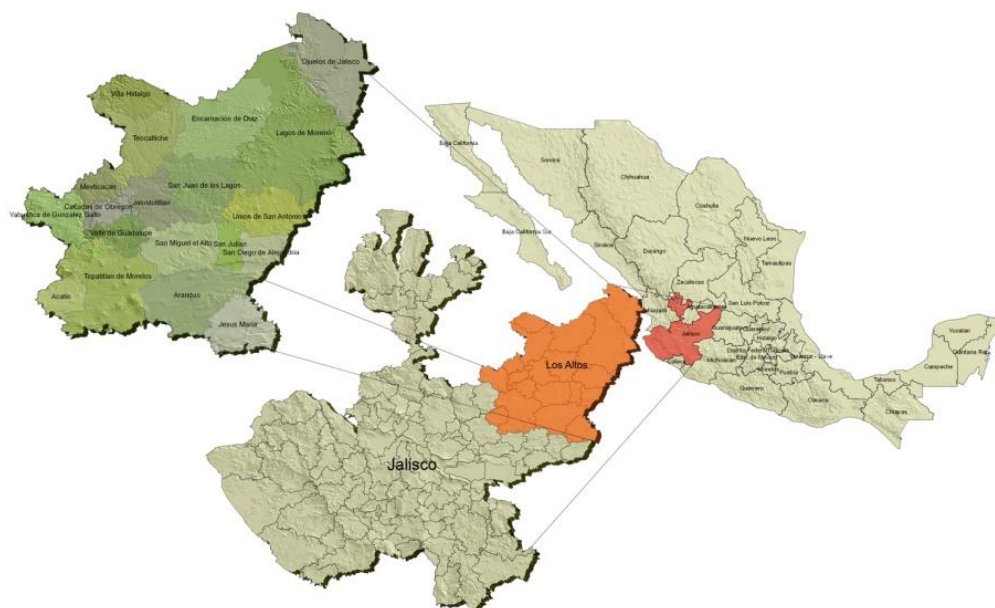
Ojuelos de Jalisco
Villa Hidalgo
Encarnacion de Diaz
Lagos de Moreno
Teocaltiche
Mexticacan
San Juan de los Lagos
Cañadas de Obregon
Jalostotitlan
Yahualica de Gonzalez Gallo
Union de San Antonio
Valle de Guadalupe
San Miguel el Alto
San Julian
San Diego de Alejandria
Tepatitlan de Morelos
Acatic
Arandas
Jesus Maria

Baja California
Sonora
Chihuahua
Coahuila
Baja California Sur
Nuevo Leon
Sinaloa
Durango
Tamaulipas
Zacatecas
San Luis Potosi
Nayarit
Aguascalientes
Jalisco
Guanajuato
Queretaro
Hidalgo
Colima
Michoacan
Distrito Federal
Mexico
Tlaxcala
Morelos
Puebla
Veracruz
Guerrero
Oaxaca
Tabasco
Campeche
Yucatan
Quintana Roo
Chiapas

Los Altos
Jalisco